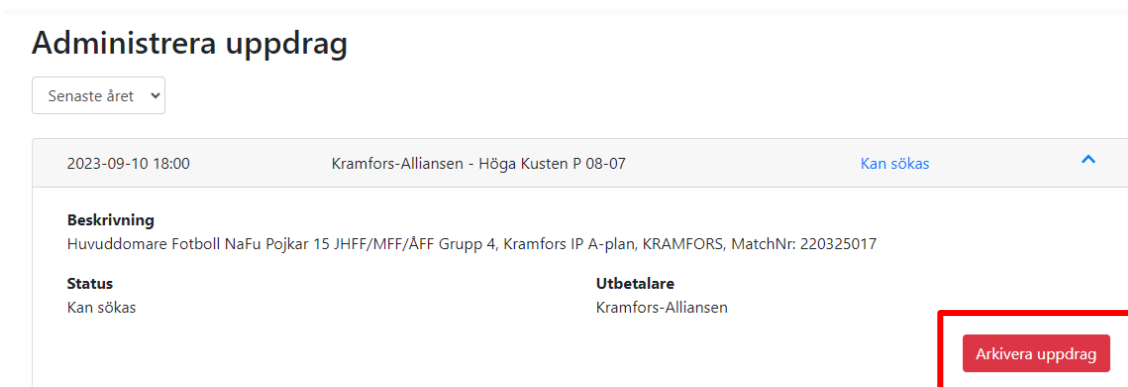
Administrera uppdrag

Senaste året

2023-09-10 18:00 Kramfors-Alliansen - Höga Kusten P 08-07 Kan sökas

Beskrivning
Huvuddomare Fotboll NaFu Pojkar 15 JHFF/MFF/ÅFF Grupp 4, Kramfors IP A-plan, KRAMFORS, MatchNr: 220325017

Status
Kan sökas

Utbetalare
Kramfors-Alliansen

Arkivera uppdrag